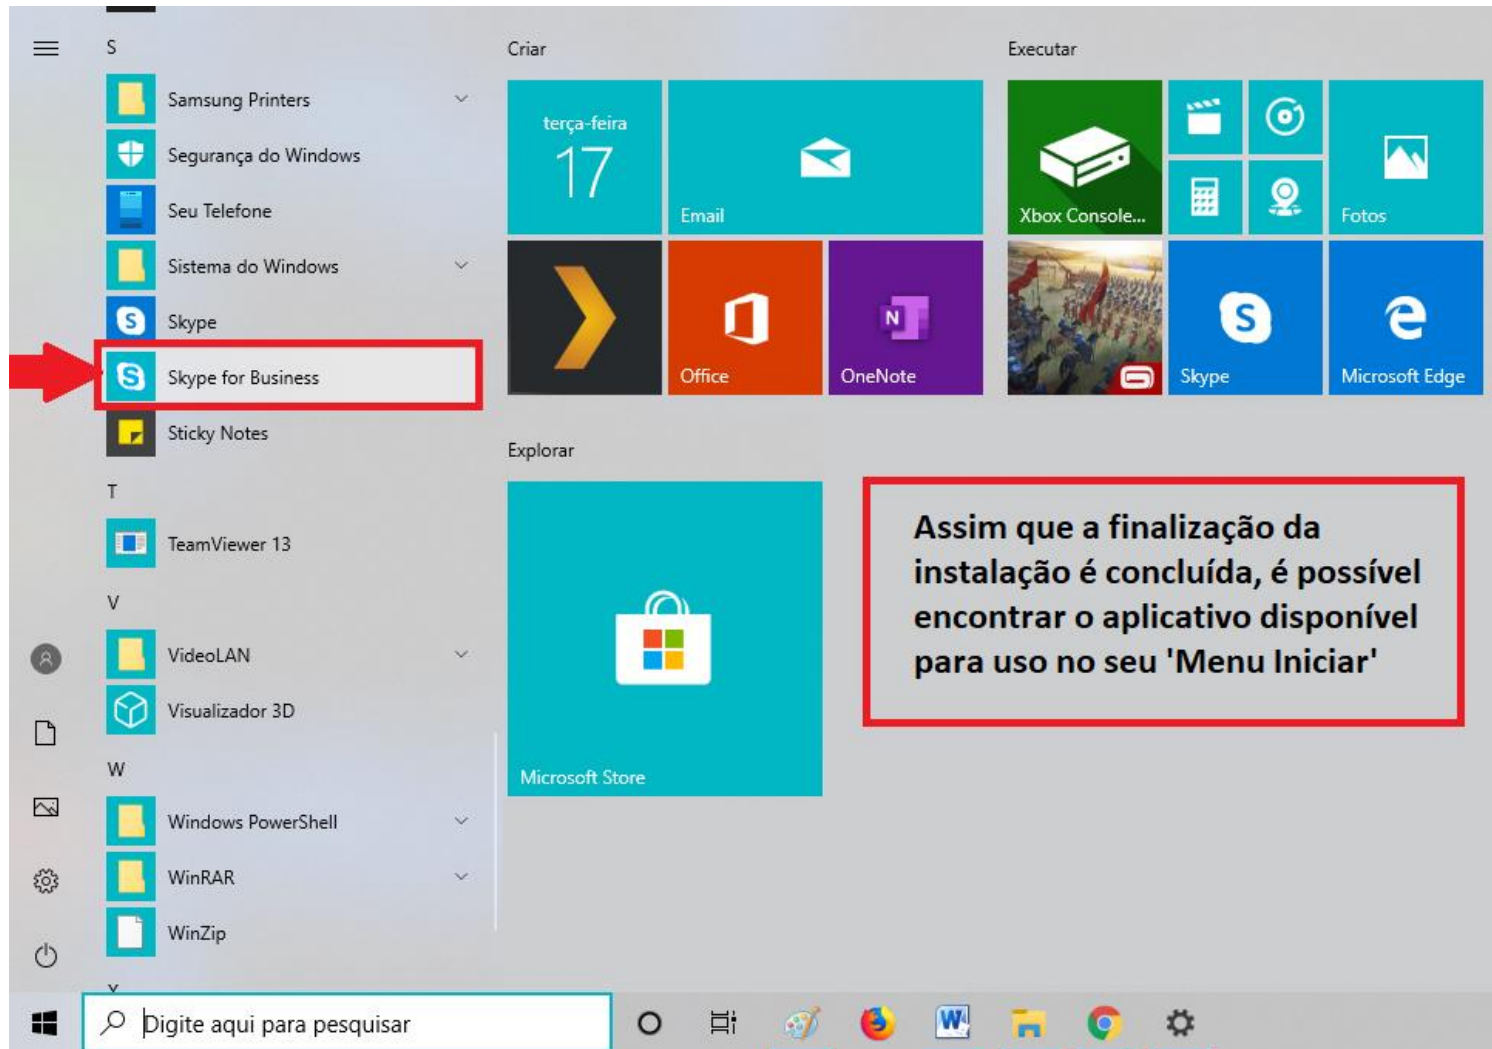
S

Samsung Printers

Segurança do Windows

Seu Telefone

Sistema do Windows

Skype

Skype for Business

Sticky Notes

T

TeamViewer 13

V

VideoLAN

Visualizador 3D

W

Windows PowerShell

WinRAR

WinZip

Criar

terça-feira
17

Email

Office

OneNote

Executar

Xbox Console...

Fotos

Skype

Microsoft Edge

Explorar

Microsoft Store

Assim que a finalização da instalação é concluída, é possível encontrar o aplicativo disponível para uso no seu 'Menu Iniciar'

Digite aqui para pesquisar